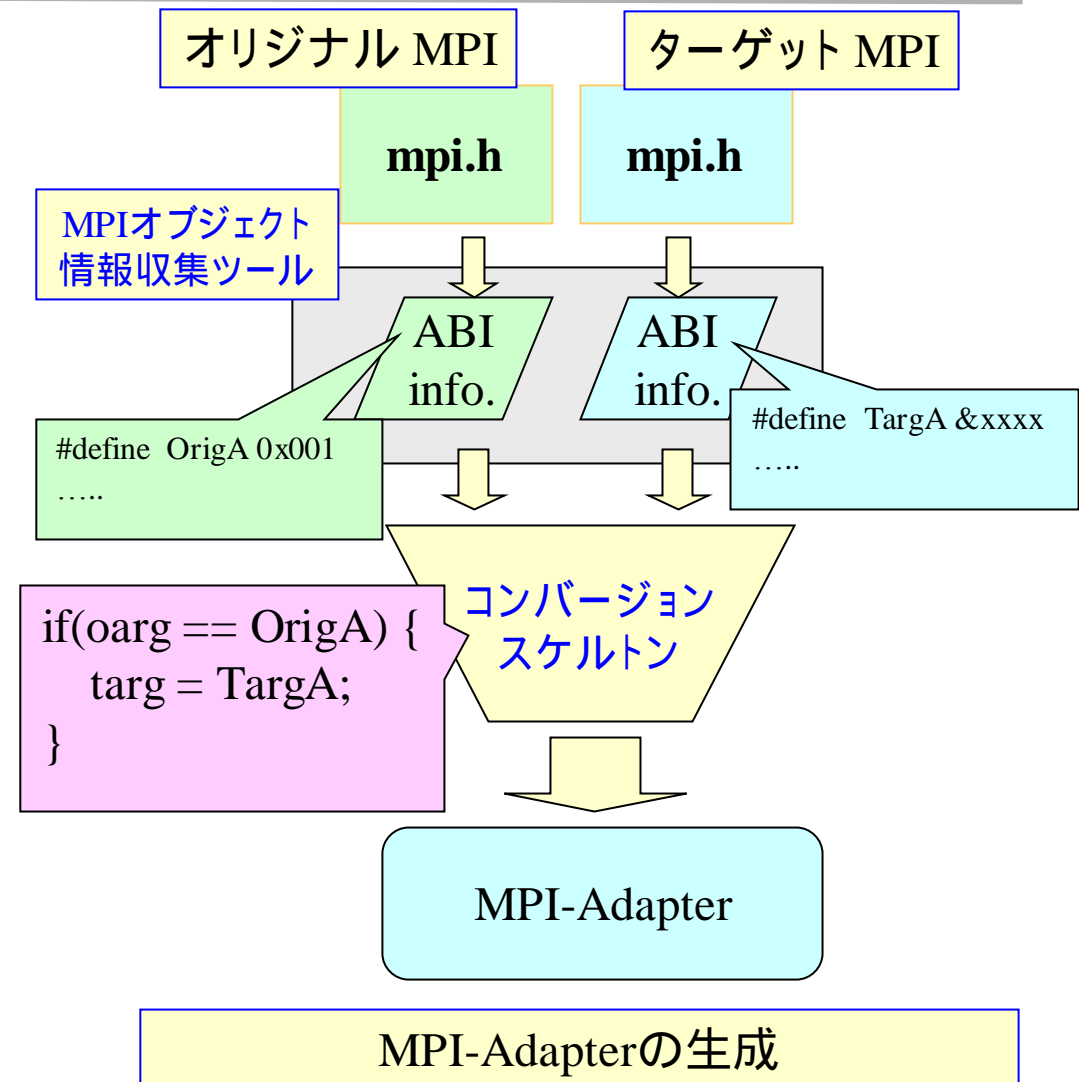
オリジナル MPI

ターゲット MPI

mpi.h

mpi.h

MPIオブジェクト情報収集ツール

ABI info.

ABI info.

#define OrigA 0x001
…..

#define TargA &xxxxx
…..

コンバージョンスケルトン

if(oarg == OrigA) {
targ = TargA;
}

MPI-Adapter

MPI-Adapterの生成